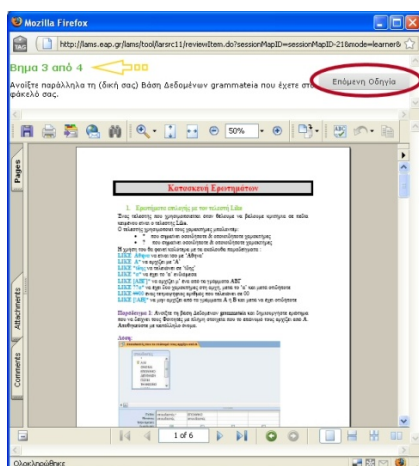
Mozilla Firefox

http://lams.eap.gr/lams/tool/larsrc11/reviewItem.do?sessionMapID=sessionMapID-21&mode=learner&

Βημα 3 από 4

Επόμενη Οδηγία

Ανοίξτε παράλληλα τη (δική σας) Βάση Δεδομένων grammateia που έχετε στο φάκελό σας.

50%

Pages

Attachments

Comments

Κατασκευή Ερωτημάτων

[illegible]

1 of 6

Ολοκληρώθηκε